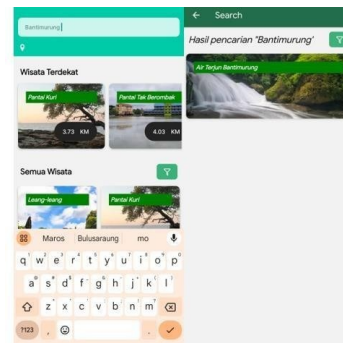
Bantimurung

Wisata Terdekat

Pantai Kuri

3.73 KM

Pantai Tak Berombak

4.03 KM

Semua Wisata

Leang-leang

Pantai Kuri

Maros Bulusaraung mo

q w e r t y u i o p

a s d f g h j k l

z x c v b n m

?123

Search

Hasil pencarian "Bantimurung"

Air Terjun Bantimurung